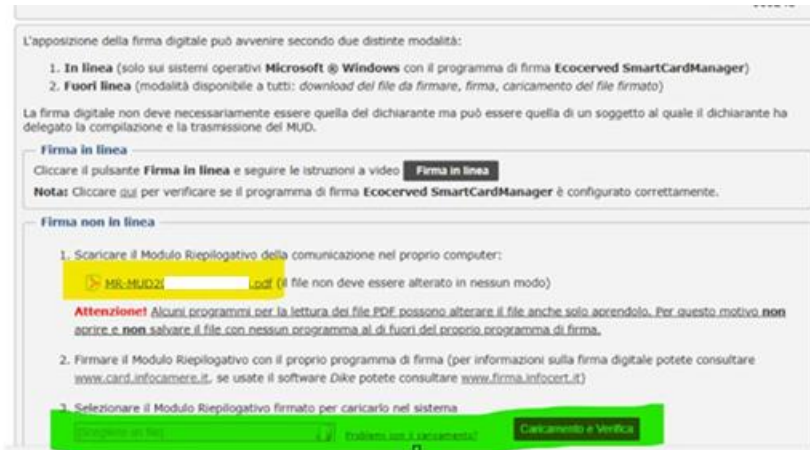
L'apposizione della firma digitale può avvenire secondo due distinte modalità:

1. **In linea** (solo sui sistemi operativi **Microsoft ® Windows** con il programma di firma **Ecocerved SmartCardManager**)
2. **Fuori linea** (modalità disponibile a tutti: *download del file da firmare, firma, caricamento del file firmato*)

La firma digitale non deve necessariamente essere quella del dichiarante ma può essere quella di un soggetto al quale il dichiarante ha delegato la compilazione e la trasmissione del MUD.

**Firma in linea**

Cliccare il pulsante **Firma in linea** e seguire le istruzioni a video Firma in linea

**Nota:** Cliccare qui per verificare se il programma di firma **Ecocerved SmartCardManager** è configurato correttamente.

**Firma non in linea**

1. Scaricare il Modulo Riepilogativo della comunicazione nel proprio computer:

MR-MUD2( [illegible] .pdf (il file non deve essere alterato in nessun modo)

**Attenzione!** Alcuni programmi per la lettura dei file PDF possono alterare il file anche solo aprendolo. Per questo motivo **non** aprire e **non** salvare il file con nessun programma al di fuori del proprio programma di firma.

2. Firmare il Modulo Riepilogativo con il proprio programma di firma (per informazioni sulla firma digitale potete consultare www.card.infocamere.it, se usate il software *Dike* potete consultare www.firma.infocert.it)

3. Selezionare il Modulo Riepilogativo firmato per caricarlo nel sistema

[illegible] Problemi con il caricamento? Caricamento e Verifica